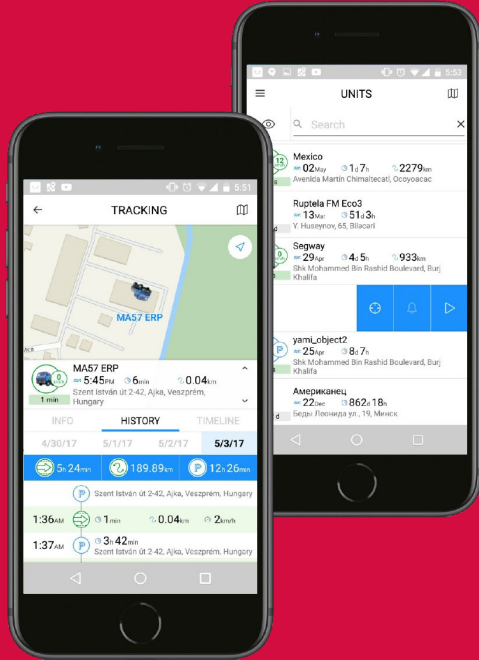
5:53

UNITS

Search

Mexico
02May 1d 7h 2279km
Avenida Martin Chimaltecatl, Ocoyoacac

Ruptela FM Eco3
13Mar 51d 3h
V. Huseynov, 65, Bilacari

Segway
29Apr 4d 5h 933km
Shk Mohammed Bin Rashid Boulevard, Burj Khalifa

yami_object2
25Apr 8d 7h
Shk Mohammed Bin Rashid Boulevard, Burj Khalifa

Американец
22Dec 862d 18h
Беды Леонида ул., 19, Минск

5:51

TRACKING

MA57 ERP

MA57 ERP
5:45PM 6min 0.04km
Szent István út 2-42, Ajka, Veszprém, Hungary
1 min

INFO HISTORY TIMELINE

4/30/17 5/1/17 5/2/17 5/3/17

5h 24min 189.89km 12h 26min

Szent István út 2-42, Ajka, Veszprém, Hungary

1:36AM 1min 0.04km 2km/h

1:37AM 3h 42min
Szent István út 2-42, Ajka, Veszprém, Hungary